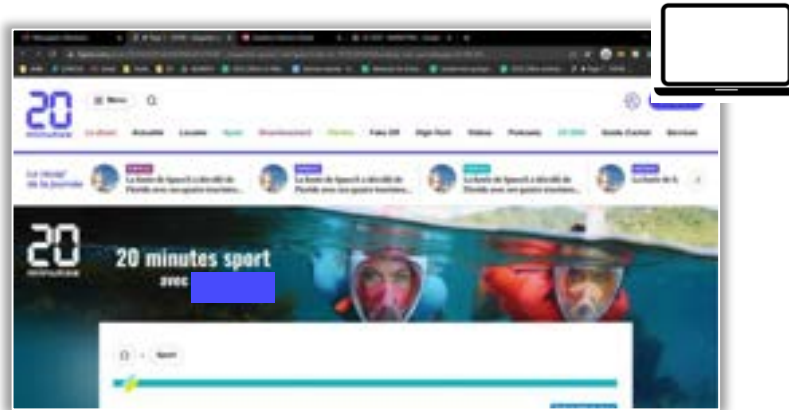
20 minutes

Menu

Le direct Actualité Locales Sport Divertissement Planète Fake Off High-Tech Vidéos Podcasts 20 Mint Guide d'achat Services

Le recap' de la journée

La fusée de SpaceX a décollé de Floride avec ses quatre touristes...

La fusée de SpaceX a décollé de Floride avec ses quatre touristes...

La fusée de SpaceX a décollé de Floride avec ses quatre touristes...

La fusée de SpaceX a décollé de Floride...

20 minutes

20 minutes sport avec

Sport